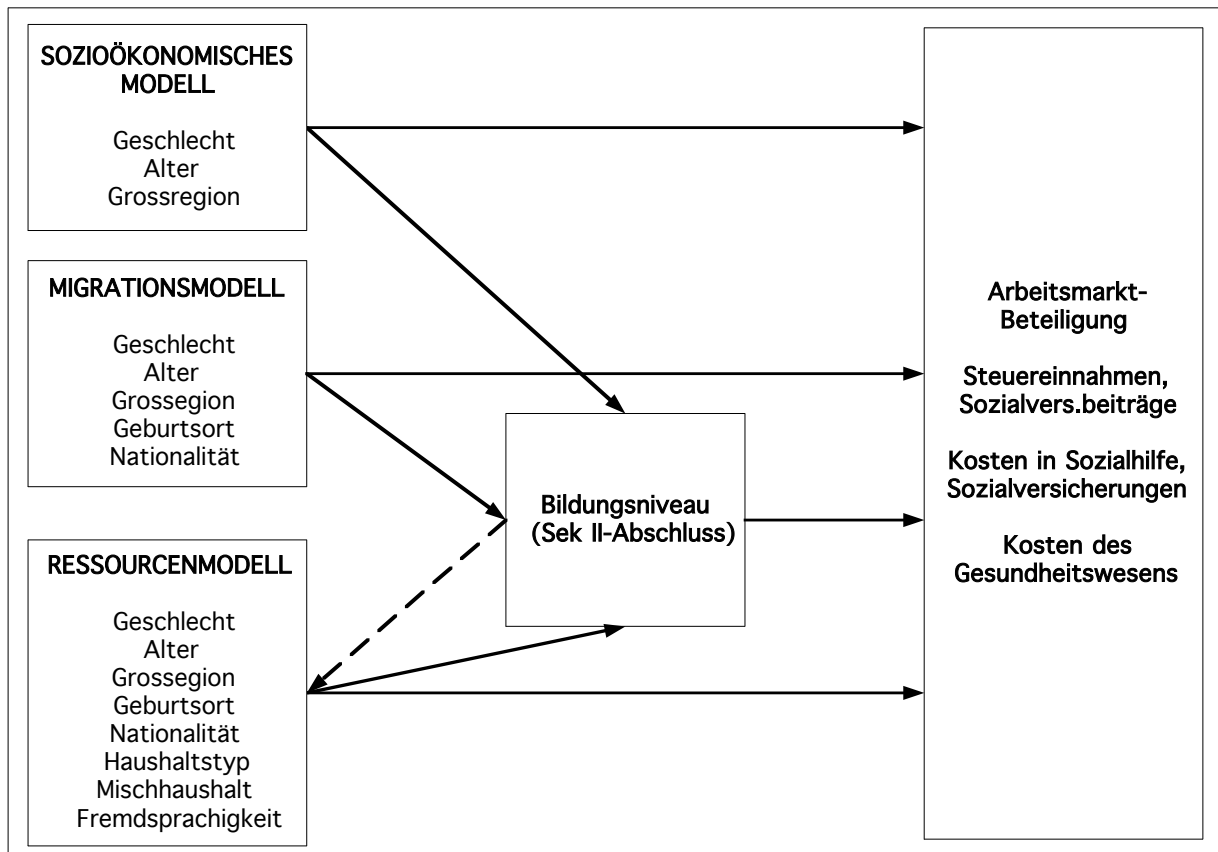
SOZIOÖKONOMISCHES MODELL

Geschlecht
Alter
Grossregion

MIGRATIONSMODELL

Geschlecht
Alter
Grossegion
Geburtsort
Nationalität

RESSOURCENMODELL

Geschlecht
Alter
Grossegion
Geburtsort
Nationalität
Haushaltstyp
Mischhaushalt
Fremdsprachigkeit

Bildungsniveau
(Sek II-Abschluss)

Arbeitsmarkt-Beteiligung

Steuereinnahmen,
Sozialvers.beiträge

Kosten in Sozialhilfe,
Sozialversicherungen

Kosten des
Gesundheitswesens